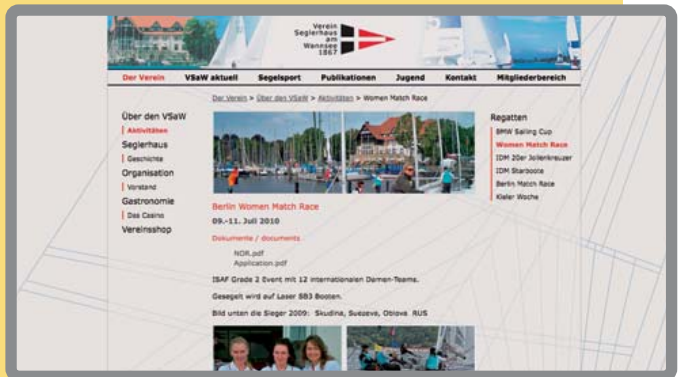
Verein Seglerhaus am Wannsee 1867

Der Verein | VSaW aktuell | Segelsport | Publikationen | Jugend | Kontakt | Mitgliederbereich

Der Verein > Über den VSaW > Aktivitäten > Women Match Race

Über den VSaW
Aktivitäten
Seglerhaus
Geschichte
Organisation
Vorstand
Gastronomie
Das Casino
Vereinsshop

Berlin Women Match Race

09.-11. Juli 2010

Dokumente / documents

NOR.pdf
Application.pdf

ISAF Grade 2 Event mit 12 internationalen Damen-Teams.

Gesegelt wird auf Laser SB3 Booten.

Bild unten die Sieger 2009: Skudina, Suezeva, Oblova RUS

Regatten
BMW Sailing Cup
Women Match Race
IDM 20er Jollenkreuzer
IDM Starboote
Berlin Match Race
Kieler Woche